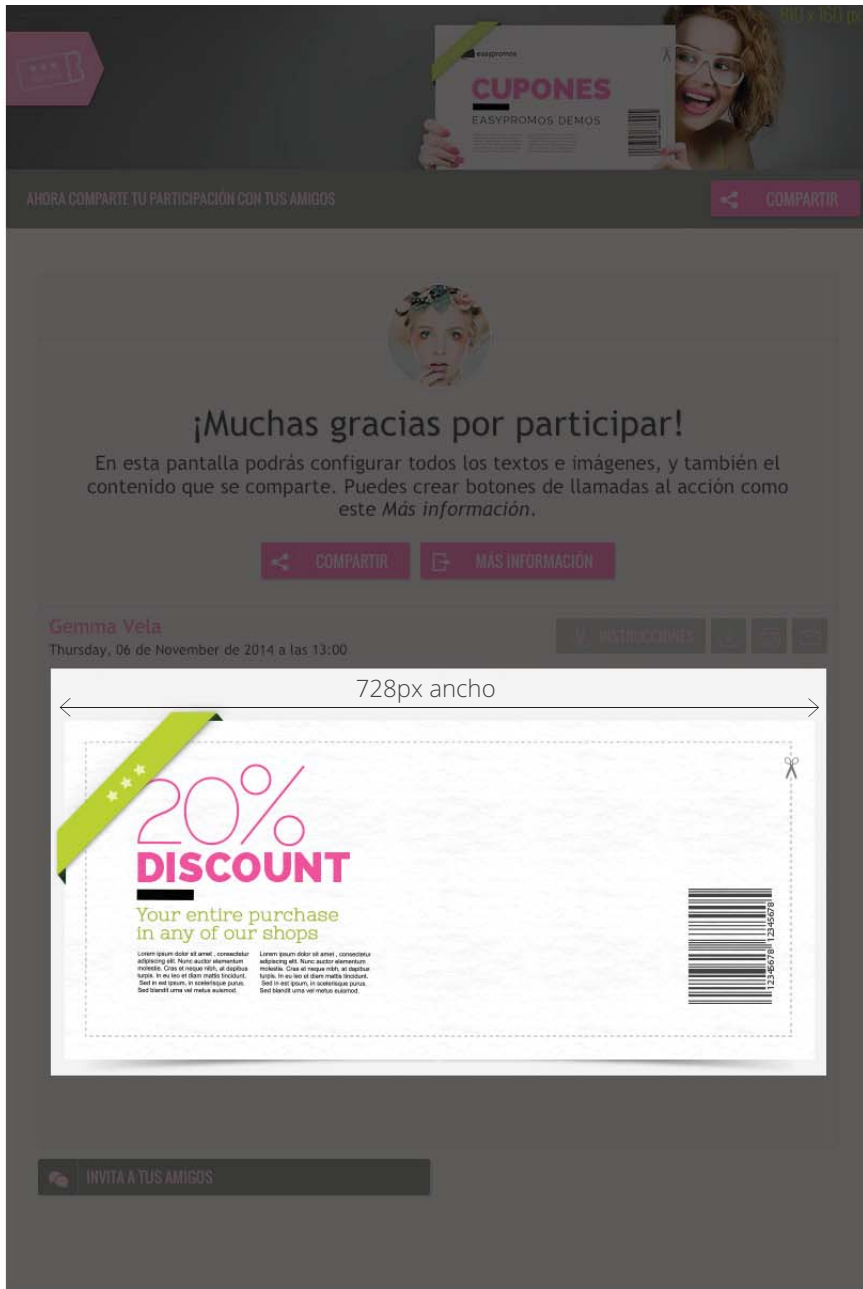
810 x 150 p

easypromos

CUPONES

EASYPROMOS DEMOS

AHORA COMPARTE TU PARTICIPACIÓN CON TUS AMIGOS

COMPARTIR

¡Muchas gracias por participar!

En esta pantalla podrás configurar todos los textos e imágenes, y también el contenido que se comparte. Puedes crear botones de llamadas al acción como este *Más información*.

COMPARTIR

MÁS INFORMACIÓN

Gemma Vela
Thursday, 06 de November de 2014 a las 13:00

INSTRUCCIONES

728px ancho

20%
DISCOUNT

Your entire purchase in any of our shops

Lorem ipsum dolor sit amet , consectetur adipiscing elit. Nunc auctor elementum molestie. Cras et neque nibh, at dapibus turpis. In eu leo et diam mattis tincidunt. Sed in est ipsum, in scelerisque purus. Sed blandit urna vel metus euismod.

Lorem ipsum dolor sit amet , consectetur adipiscing elit. Nunc auctor elementum molestie. Cras et neque nibh, at dapibus turpis. In eu leo et diam mattis tincidunt. Sed in est ipsum, in scelerisque purus. Sed blandit urna vel metus euismod.

12345678 12345678

INVITA A TUS AMIGOS